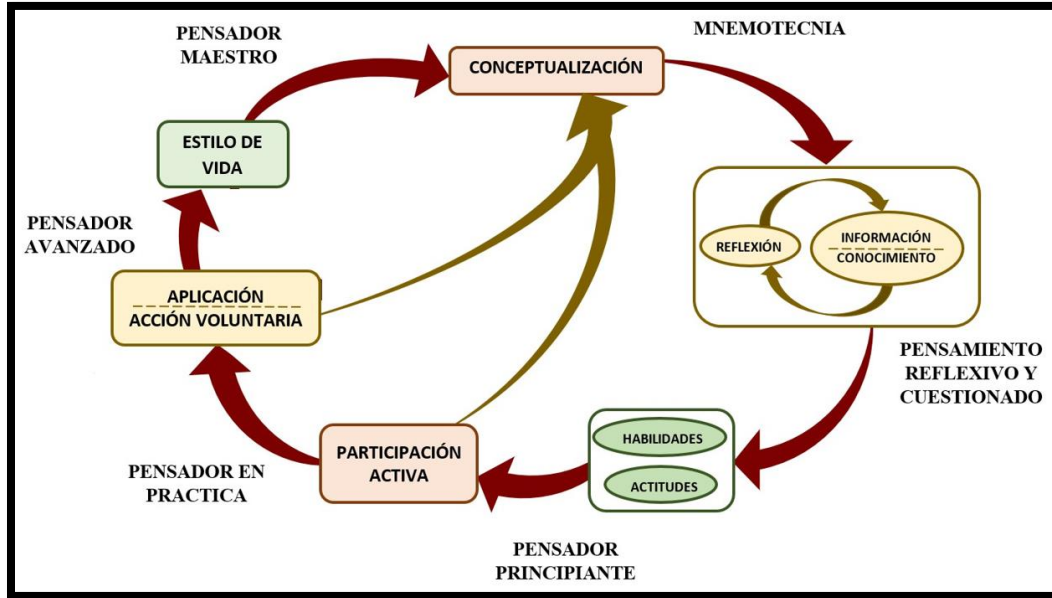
PENSADOR MAESTRO

CONCEPTUALIZACIÓN

MNEMOTECNIA

ESTILO DE VIDA

PENSADOR AVANZADO

REFLEXIÓN

INFORMACIÓN

CONOCIMIENTO

APLICACIÓN

ACCIÓN VOLUNTARIA

PENSAMIENTO REFLEXIVO Y CUESTIONADO

HABILIDADES

ACTITUDES

PARTICIPACIÓN ACTIVA

PENSADOR EN PRACTICA

PENSADOR PRINCIPIANTE